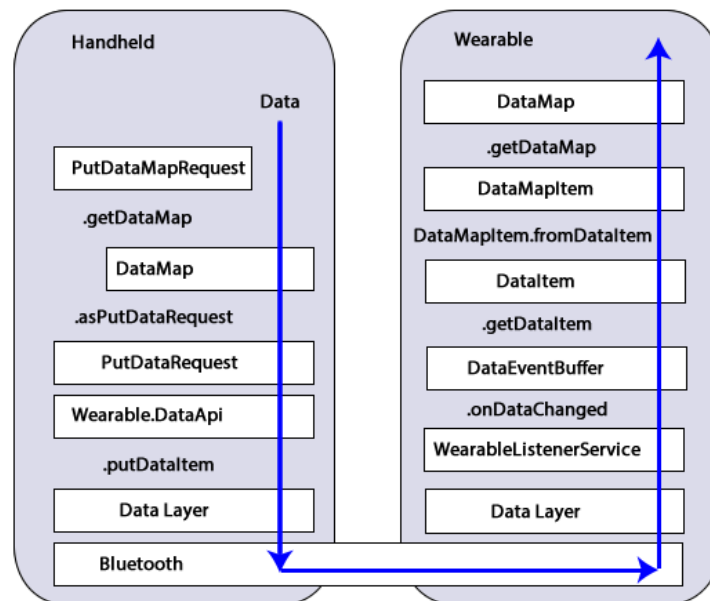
Handheld

Data

PutDataMapRequest

.getDataMap

DataMap

.asPutDataRequest

PutDataRequest

Wearable.DataApi

.putDataItem

Data Layer

Wearable

DataMap

.getDataMap

DataMapItem

DataMapItem.fromDataItem

DataItem

.getDataItem

DataEventBuffer

.onDataChanged

WearableListenerService

Data Layer

Bluetooth